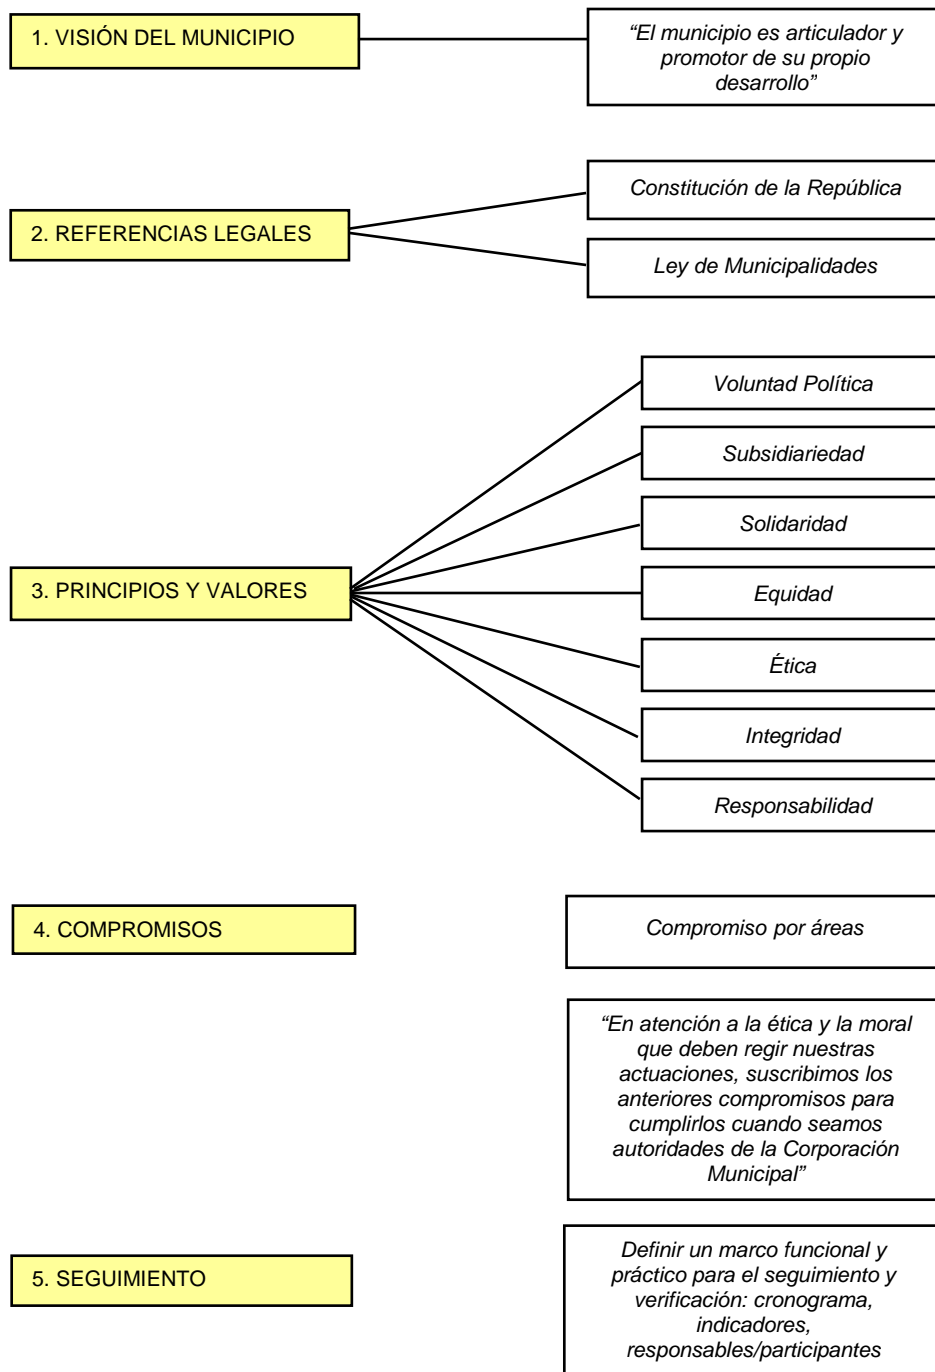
1. VISIÓN DEL MUNICIPIO

"El municipio es articulador y promotor de su propio desarrollo"

2. REFERENCIAS LEGALES

Constitución de la República

Ley de Municipalidades

3. PRINCIPIOS Y VALORES

Voluntad Política

Subsidiariedad

Solidaridad

Equidad

Ética

Integridad

Responsabilidad

4. COMPROMISOS

Compromiso por áreas

"En atención a la ética y la moral que deben regir nuestras actuaciones, suscribimos los anteriores compromisos para cumplirlos cuando seamos autoridades de la Corporación Municipal"

5. SEGUIMIENTO

Definir un marco funcional y práctico para el seguimiento y verificación: cronograma, indicadores, responsables/participantes